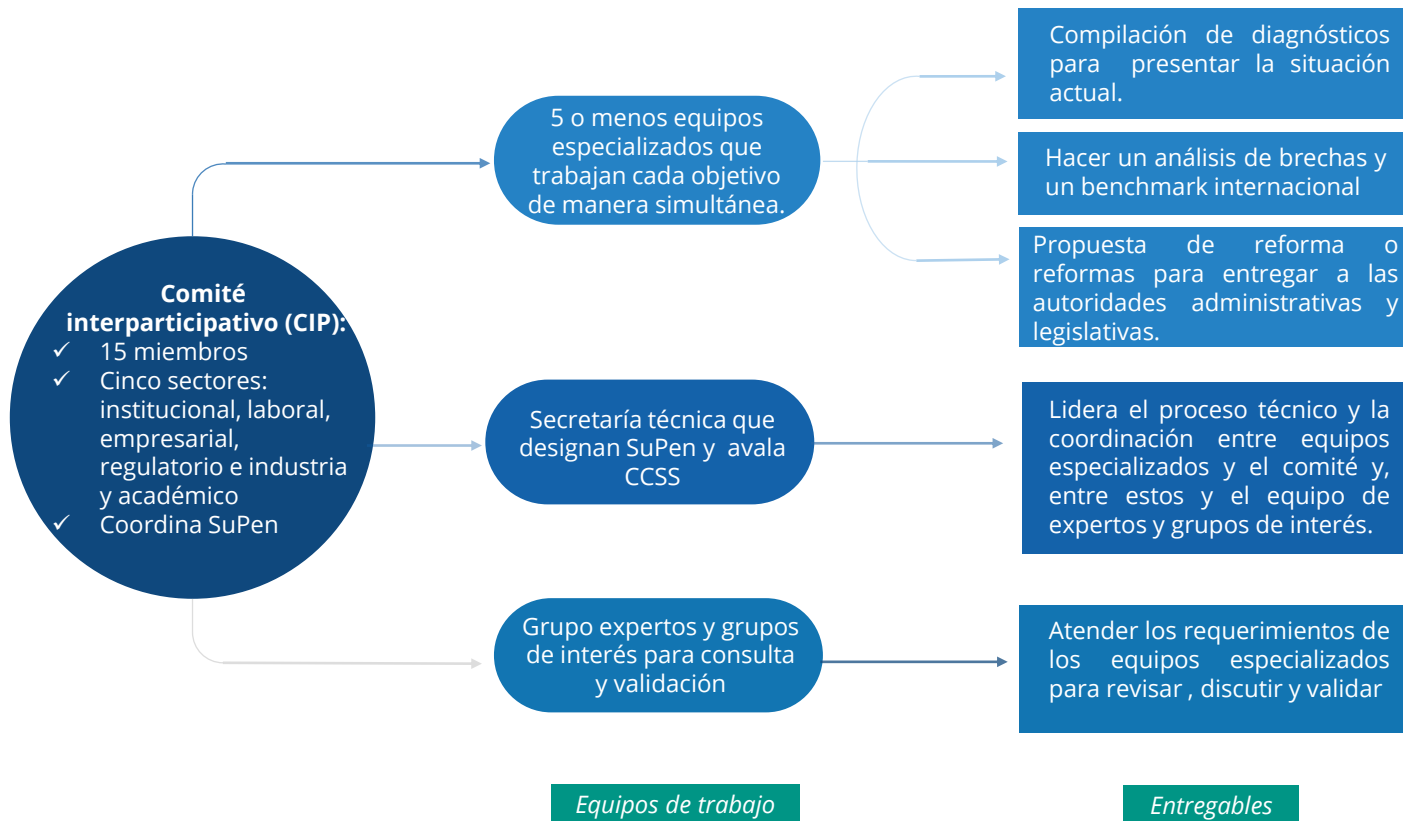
Comité interparticipativo (CIP):
✓ 15 miembros
✓ Cinco sectores: institucional, laboral, empresarial, regulatorio e industria y académico
✓ Coordina SuPen

5 o menos equipos especializados que trabajan cada objetivo de manera simultánea.

Compilación de diagnósticos para presentar la situación actual.

Hacer un análisis de brechas y un benchmark internacional

Propuesta de reforma o reformas para entregar a las autoridades administrativas y legislativas.

Secretaría técnica que designan SuPen y avala CCSS

Lidera el proceso técnico y la coordinación entre equipos especializados y el comité y, entre estos y el equipo de expertos y grupos de interés.

Grupo expertos y grupos de interés para consulta y validación

Atender los requerimientos de los equipos especializados para revisar , discutir y validar

Equipos de trabajo

Entregables